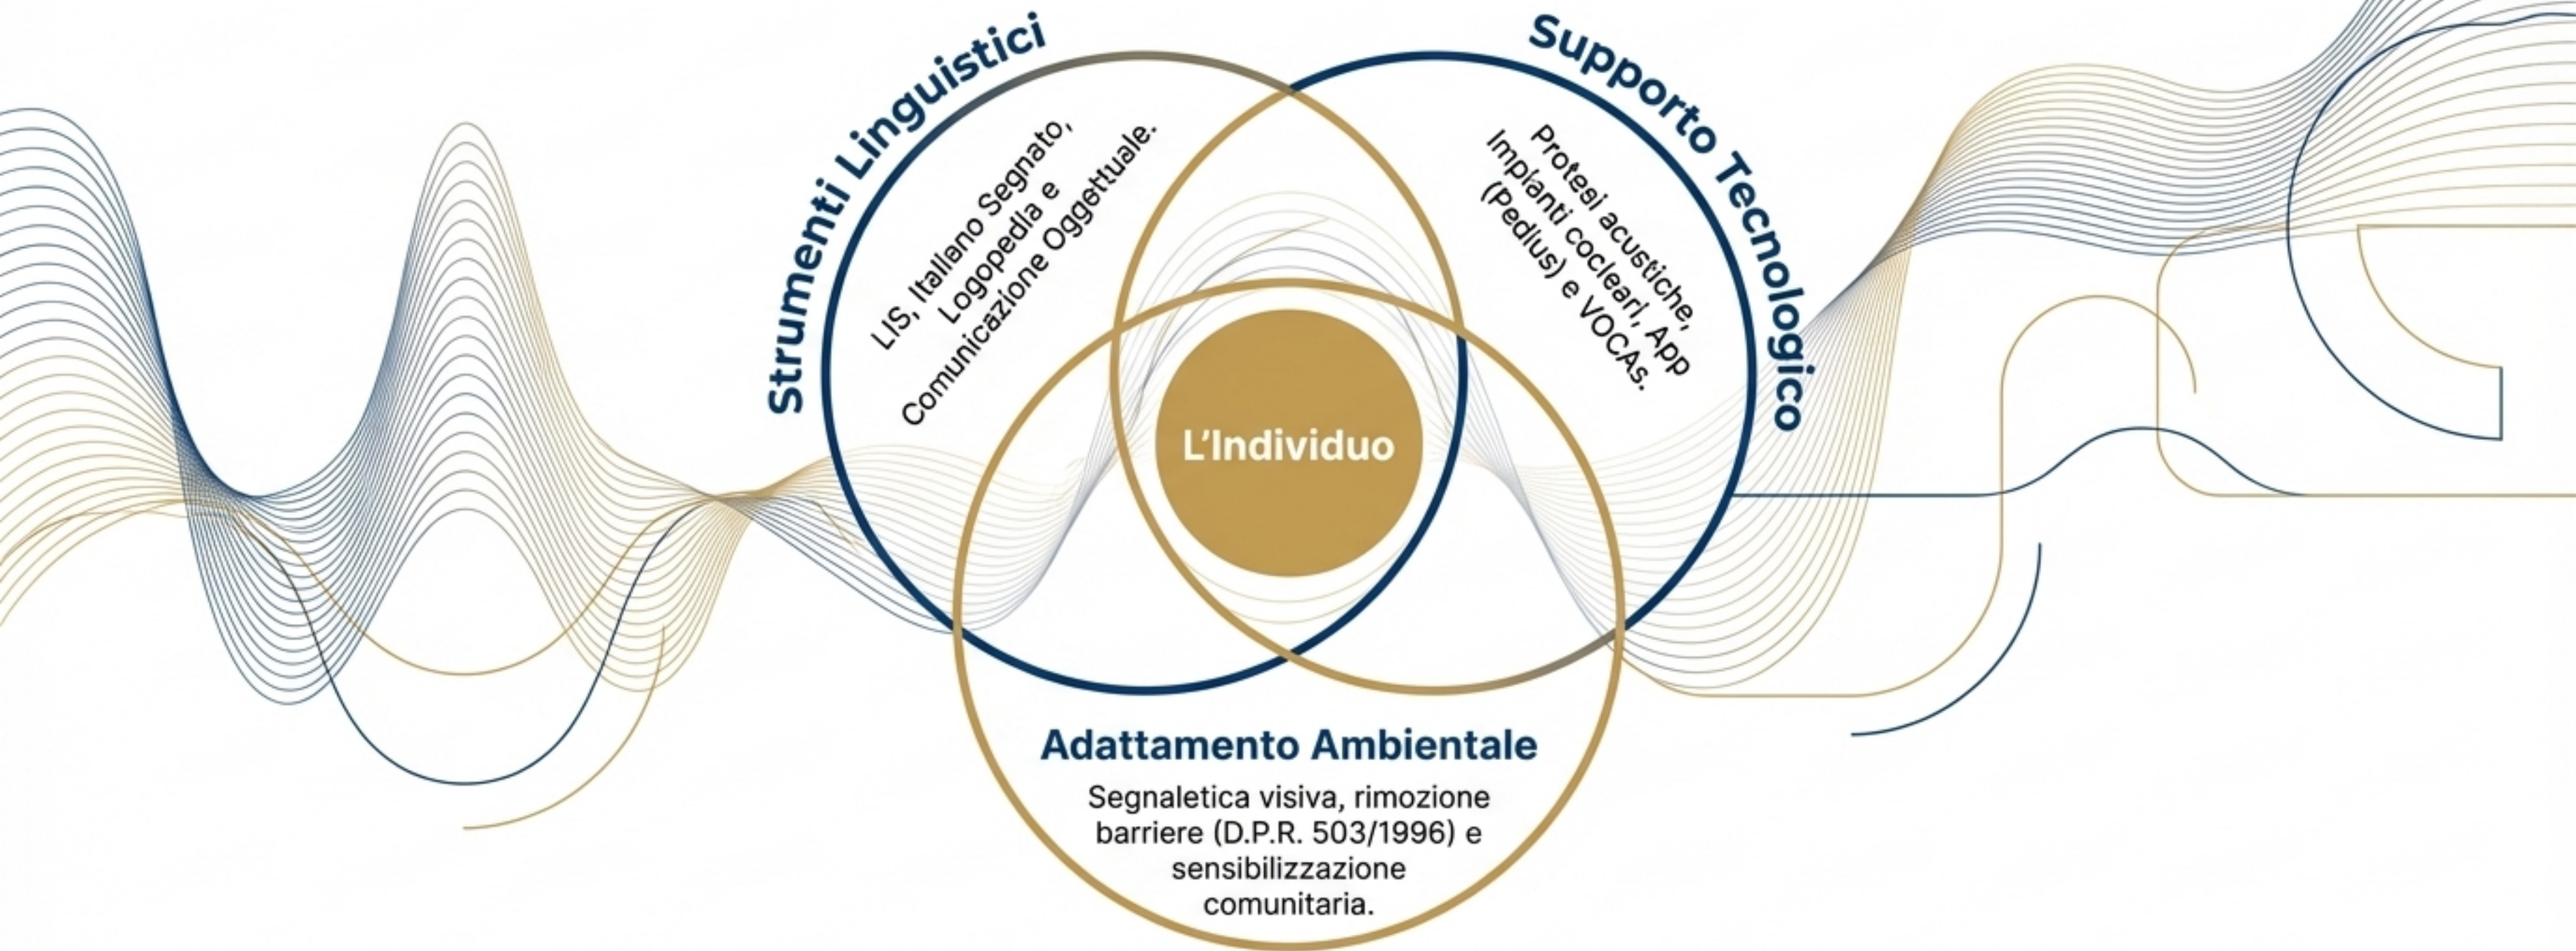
Strumenti Linguistici

LIS, Itallano Segnato, Logopedla e Comunicazione Oggettuale.

Supporto Tecnologico

Protesi acustiche, Impianti cocleari, App (Pedius) e VOCAs.

L'Individuo

Adattamento Ambientale

Segnaletica visiva, rimozione barriere (D.P.R. 503/1996) e sensibilizzazione comunitaria.